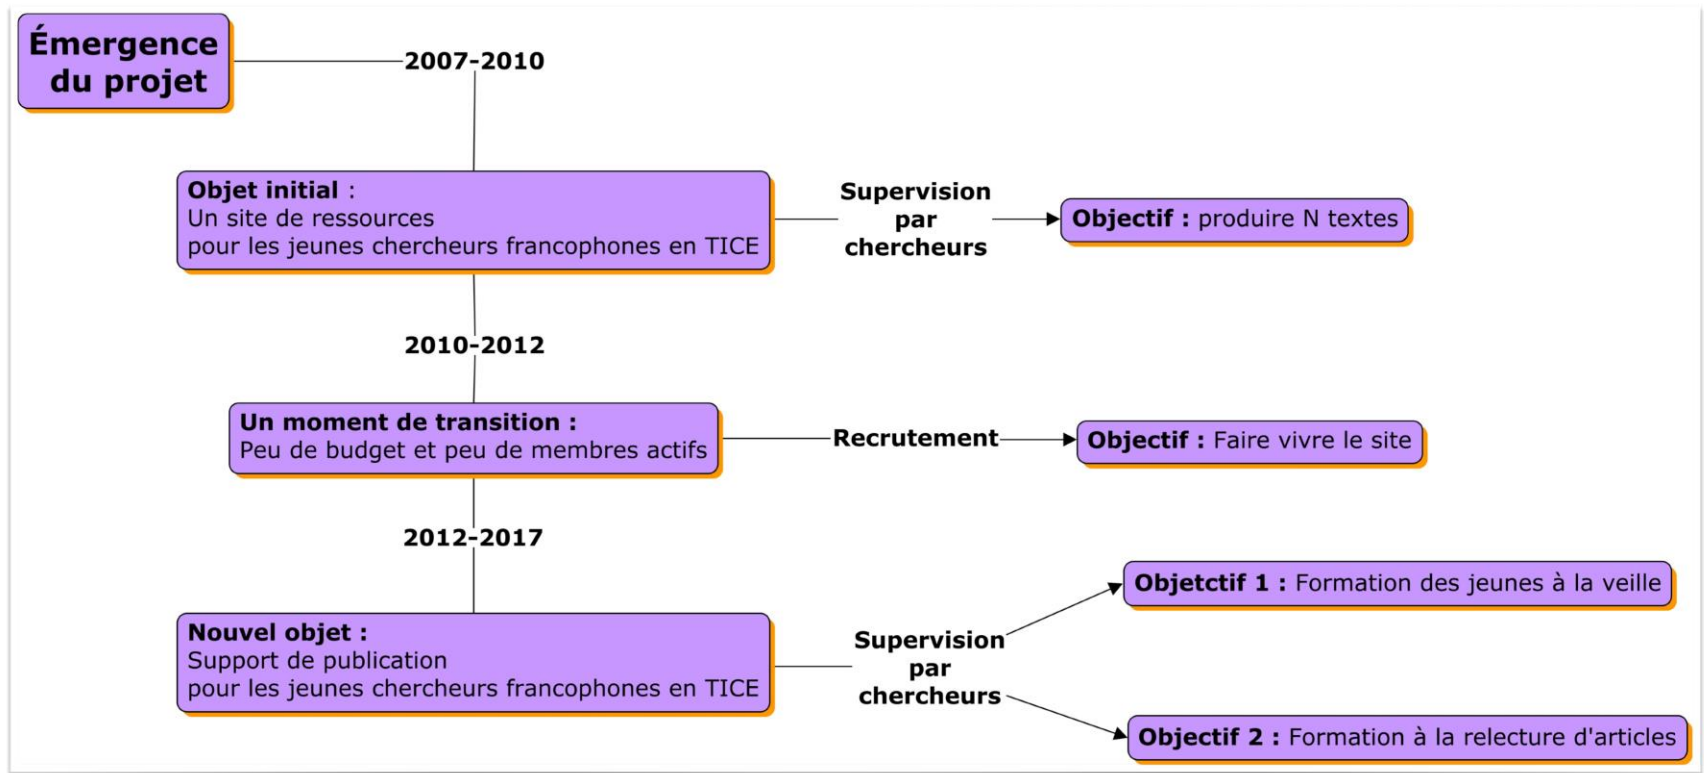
Émergence du projet

2007-2010

Objet initial :
Un site de ressources
pour les jeunes chercheurs francophones en TICE

Supervision par chercheurs

Objectif : produire N textes

2010-2012

Un moment de transition :
Peu de budget et peu de membres actifs

Recrutement

Objectif : Faire vivre le site

2012-2017

Nouvel objet :
Support de publication
pour les jeunes chercheurs francophones en TICE

Supervision par chercheurs

Objetctif 1 : Formation des jeunes à la veille

Objectif 2 : Formation à la relecture d'articles